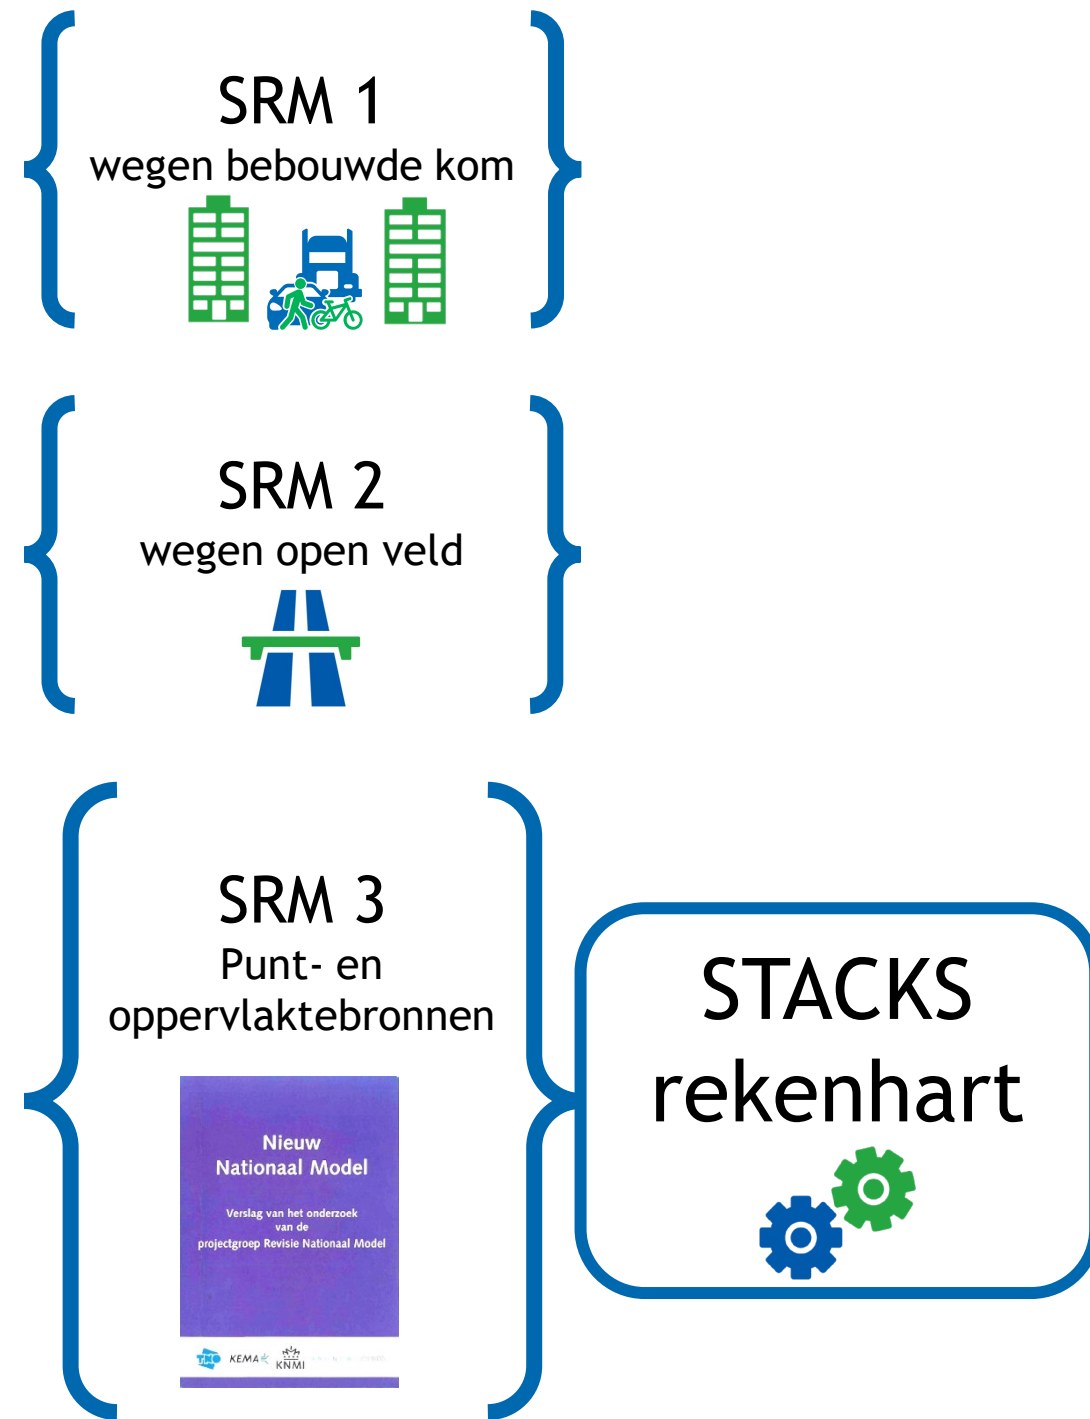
SRM 1
wegen bebouwde kom

SRM 2
wegen open veld

SRM 3
Punt- en oppervlaktebronnen

Nieuw
Nationaal Model

Verslag van het onderzoek van de projectgroep Revisie Nationaal Model

TNO KEMA KNMI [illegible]

STACKS
rekenhart